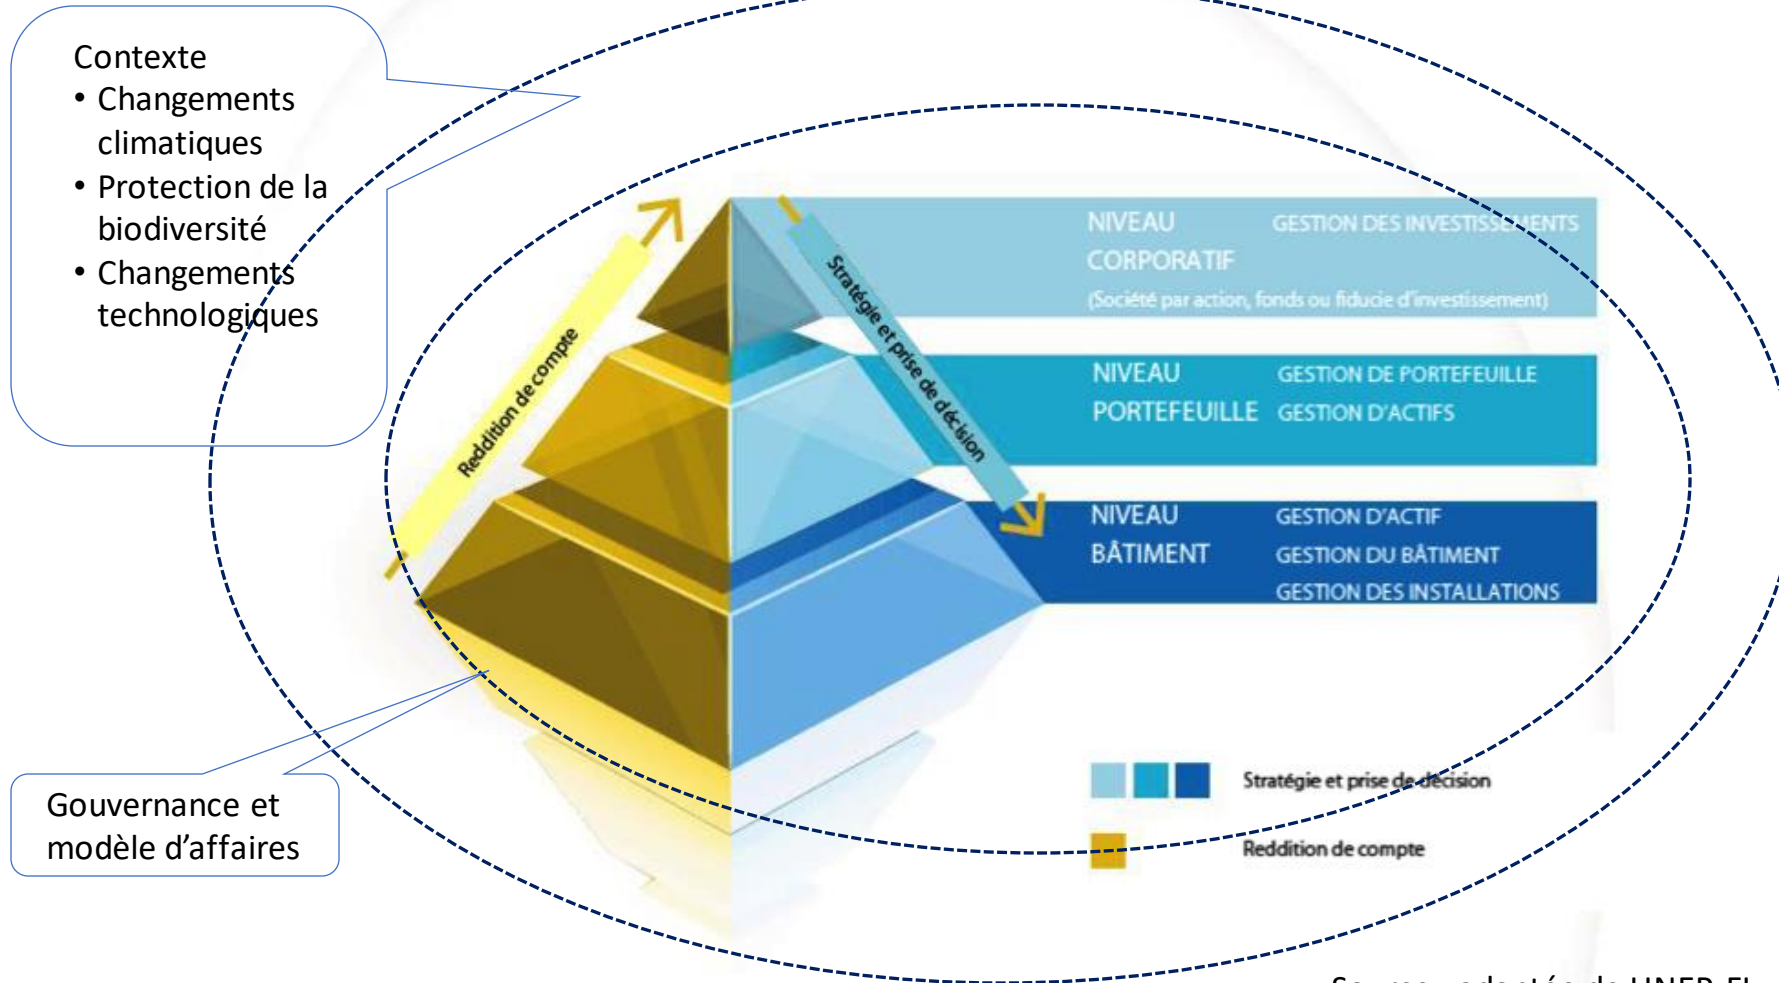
Contexte
• Changements climatiques
• Protection de la biodiversité
• Changements technologiques

Reddition de compte

Stratégie et prise de décision

NIVEAU CORPORATIF
GESTION DES INVESTISSEMENTS
(Société par action, fonds ou fiducie d'investissement)

NIVEAU PORTEFEUILLE
GESTION DE PORTEFEUILLE
GESTION D'ACTIFS

NIVEAU BÂTIMENT
GESTION D'ACTIF
GESTION DU BÂTIMENT
GESTION DES INSTALLATIONS

Gouvernance et modèle d'affaires

Stratégie et prise de décision

Reddition de compte

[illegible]